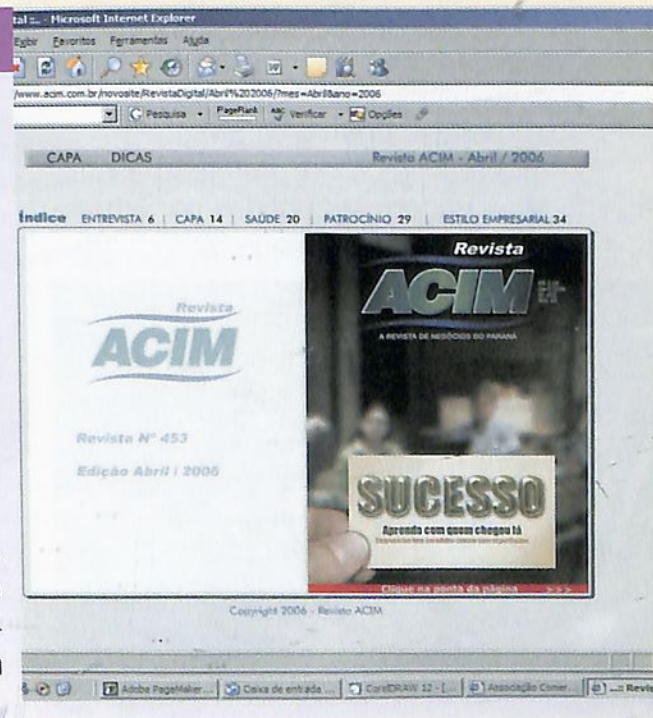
tal :.. - Microsoft Internet Explorer

Exibir Favoritos Ferramentas Ajuda

www.acim.com.br/novosite/RevistaDigital/Abril%202006/?mes=Abril&ano=2006

Pesquisa PageRank Verificar Opções

CAPA DICAS Revista ACIM - Abril / 2006

Índice ENTREVISTA 6 | CAPA 14 | SAÚDE 20 | PATROCÍNIO 29 | ESTILO EMPRESARIAL 34

Revista ACIM

Revista Nº 453

Edição Abril / 2006

Revista ACIM

A REVISTA DE NEGÓCIOS DO PARANÁ

SUCESSO

Aprenda com quem chegou lá

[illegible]

Clique na ponta da página >>>

Copyright 2006 - Revista ACIM

Adobe PageMaker... Caixa de entrada ... CorelDRAW 12 - [... Associação Comer... ...: Revis